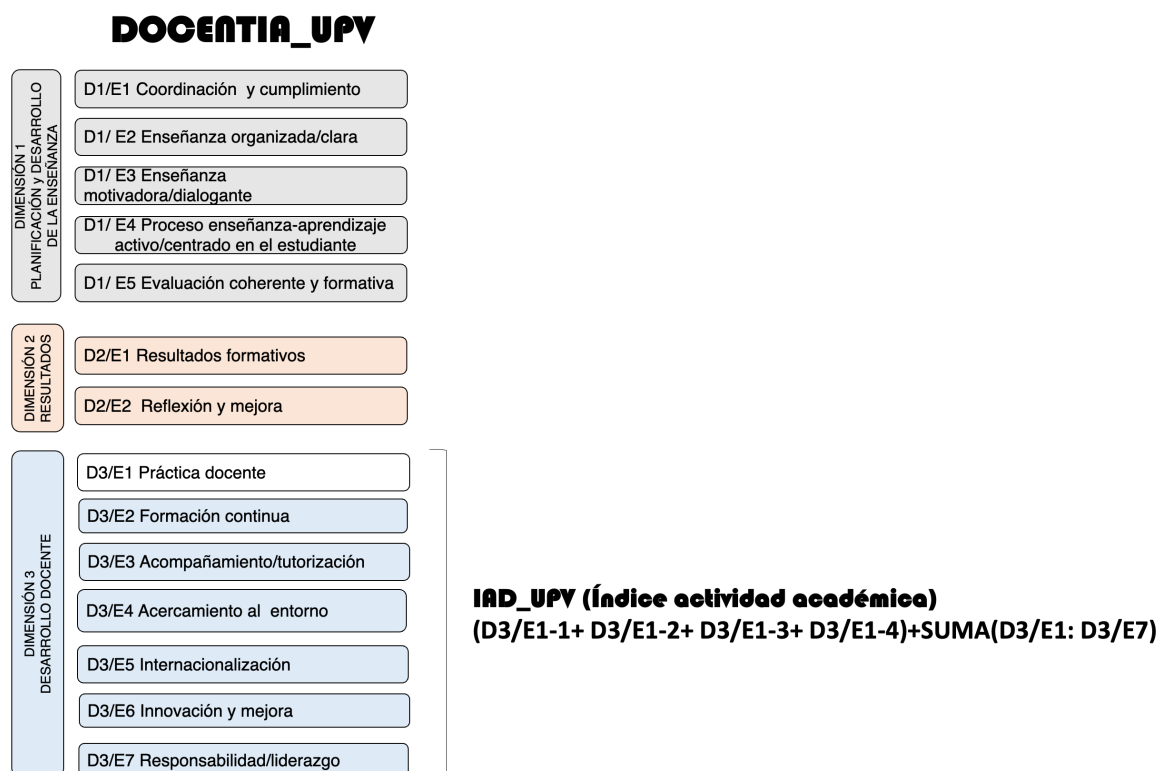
DOCENTIA_UPV

DIMENSIÓN 1
PLANIFICACIÓN y DESARROLLO DE LA ENSEÑANZA

D1/E1 Coordinación y cumplimiento

D1/ E2 Enseñanza organizada/clara

D1/ E3 Enseñanza motivadora/dialogante

D1/ E4 Proceso enseñanza-aprendizaje activo/centrado en el estudiante

D1/ E5 Evaluación coherente y formativa

DIMENSIÓN 2
RESULTADOS

D2/E1 Resultados formativos

D2/E2 Reflexión y mejora

DIMENSIÓN 3
DESARROLLO DOCENTE

D3/E1 Práctica docente

D3/E2 Formación continua

D3/E3 Acompañamiento/tutorización

D3/E4 Acercamiento al entorno

D3/E5 Internacionalización

D3/E6 Innovación y mejora

D3/E7 Responsabilidad/liderazgo

IAD_UPV (Índice actividad académica)
(D3/E1-1+ D3/E1-2+ D3/E1-3+ D3/E1-4)+SUMA(D3/E1: D3/E7)